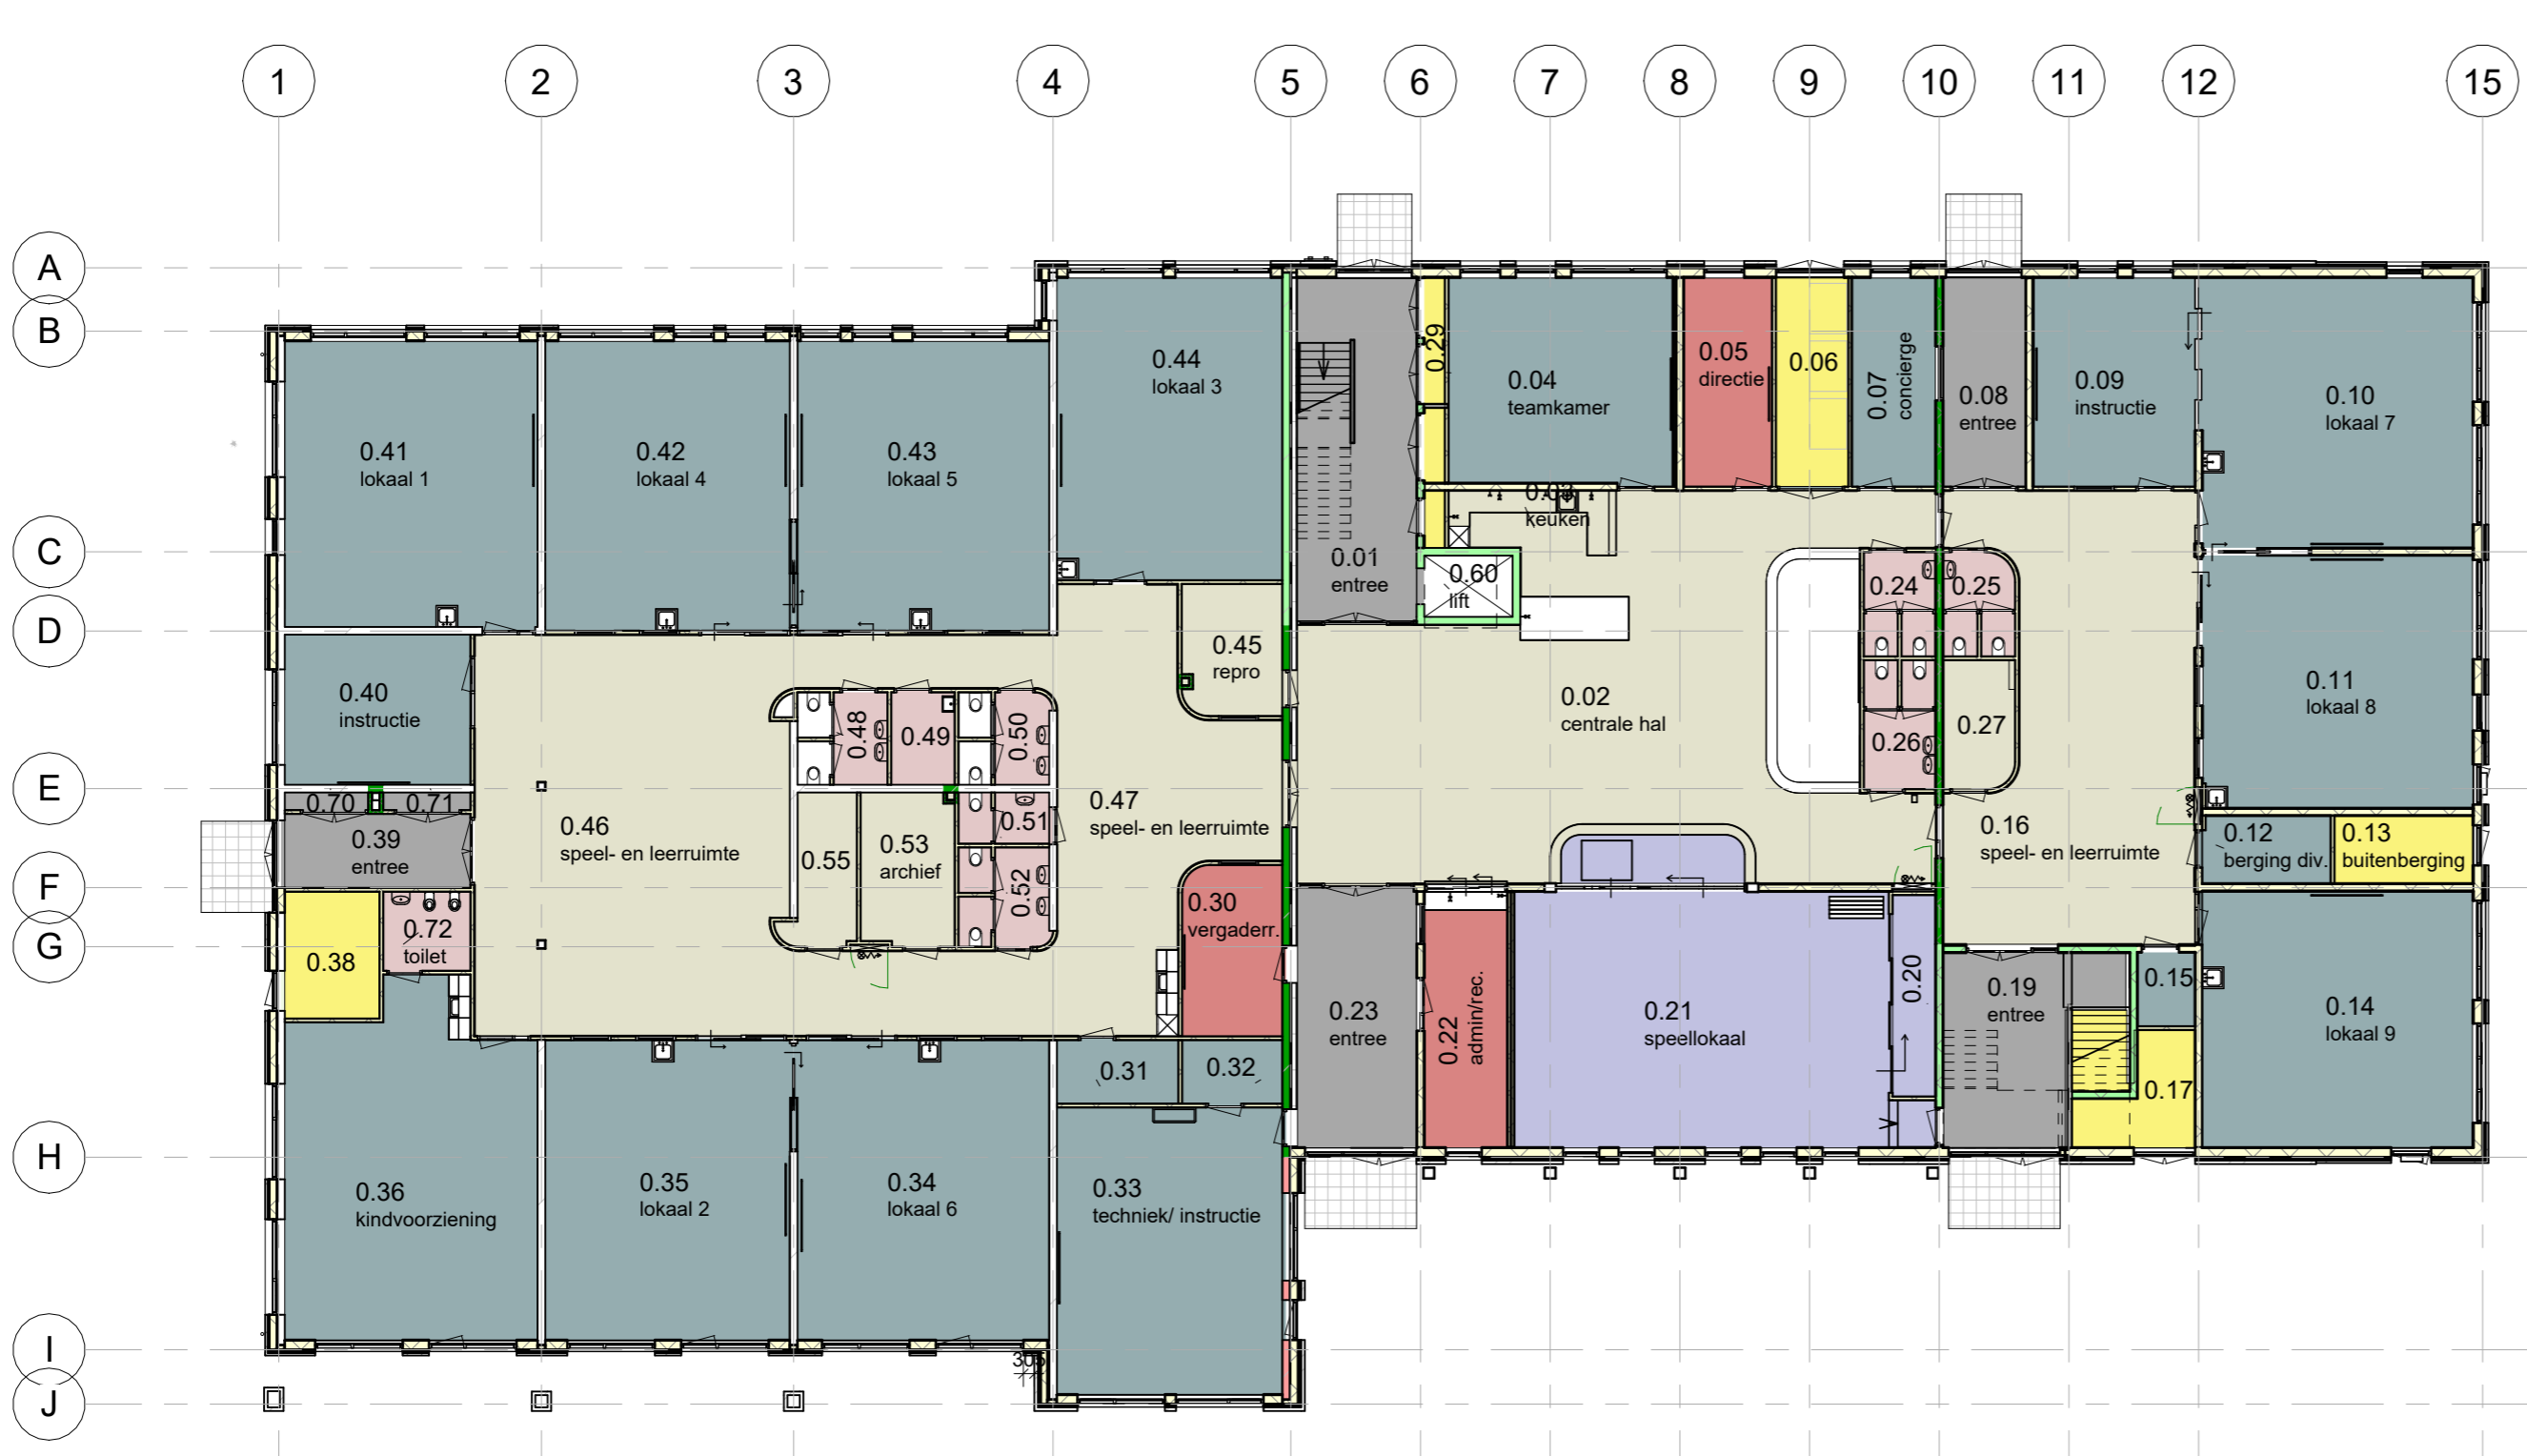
1 2 3 4 5 6 7 8 9 10 11 12 15

A
B
C
D
E
F
G
H
I
J

0.41
lokaal 1

0.42
lokaal 4

0.43
lokaal 5

0.44
lokaal 3

0.01
entree

0.29

0.04
teamkamer

0.05
directie

0.06

0.07
concierge

0.08
entree

0.09
instructie

0.10
lokaal 7

0.03
keuken

0.60
lift

0.45
repro

0.40
instructie

0.48

0.49

0.50

0.24

0.25

0.02
centrale hal

0.11
lokaal 8

0.26

0.27

0.70

0.71

0.39
entree

0.46
speel- en leerruimte

0.55

0.53
archief

0.51

0.47
speel- en leerruimte

0.16
speel- en leerruimte

0.12
berging div.

0.13
buitenberging

0.52

0.38

0.72
toilet

0.30
vergaderr.

0.23
entree

0.22
admin/rec.

0.21
speellokaal

0.20

0.19
entree

0.15

0.14
lokaal 9

0.17

0.31

0.32

0.36
kindvoorziening

0.35
lokaal 2

0.34
lokaal 6

0.33
techniek/ instructie

305